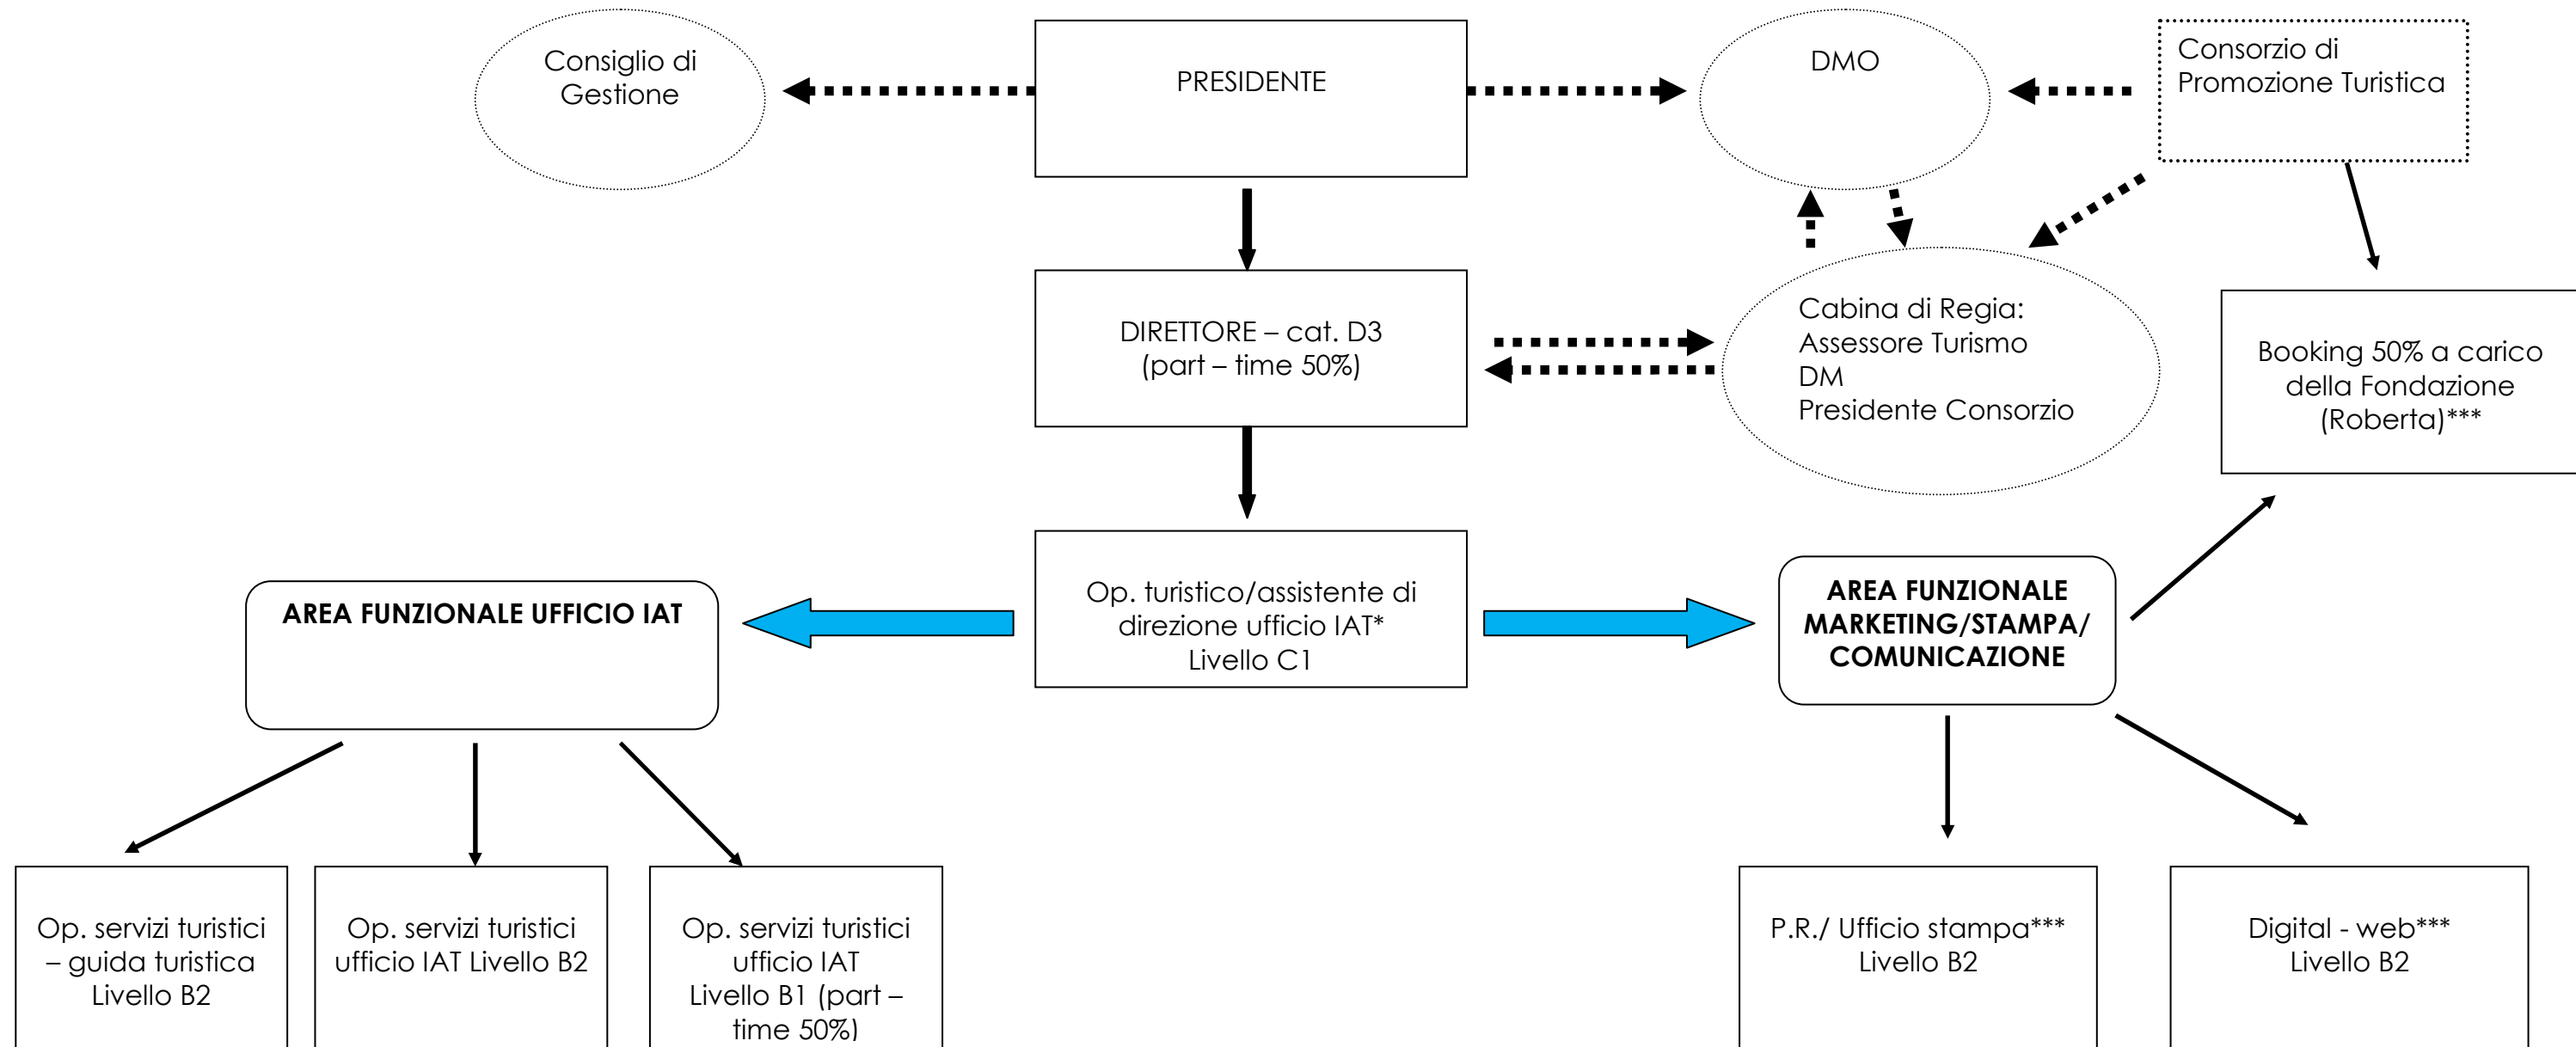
Consiglio di Gestione

PRESIDENTE

DMO

Consorzio di Promozione Turistica

DIRETTORE – cat. D3 (part – time 50%)

Cabina di Regia:
Assessore Turismo
DM
Presidente Consorzio

Booking 50% a carico della Fondazione (Roberta)***

AREA FUNZIONALE UFFICIO IAT

Op. turistico/assistente di direzione ufficio IAT*
Livello C1

AREA FUNZIONALE MARKETING/STAMPA/ COMUNICAZIONE

Op. servizi turistici – guida turistica Livello B2

Op. servizi turistici ufficio IAT Livello B2

Op. servizi turistici ufficio IAT Livello B1 (part – time 50%)

P.R./ Ufficio stampa*** Livello B2

Digital - web*** Livello B2